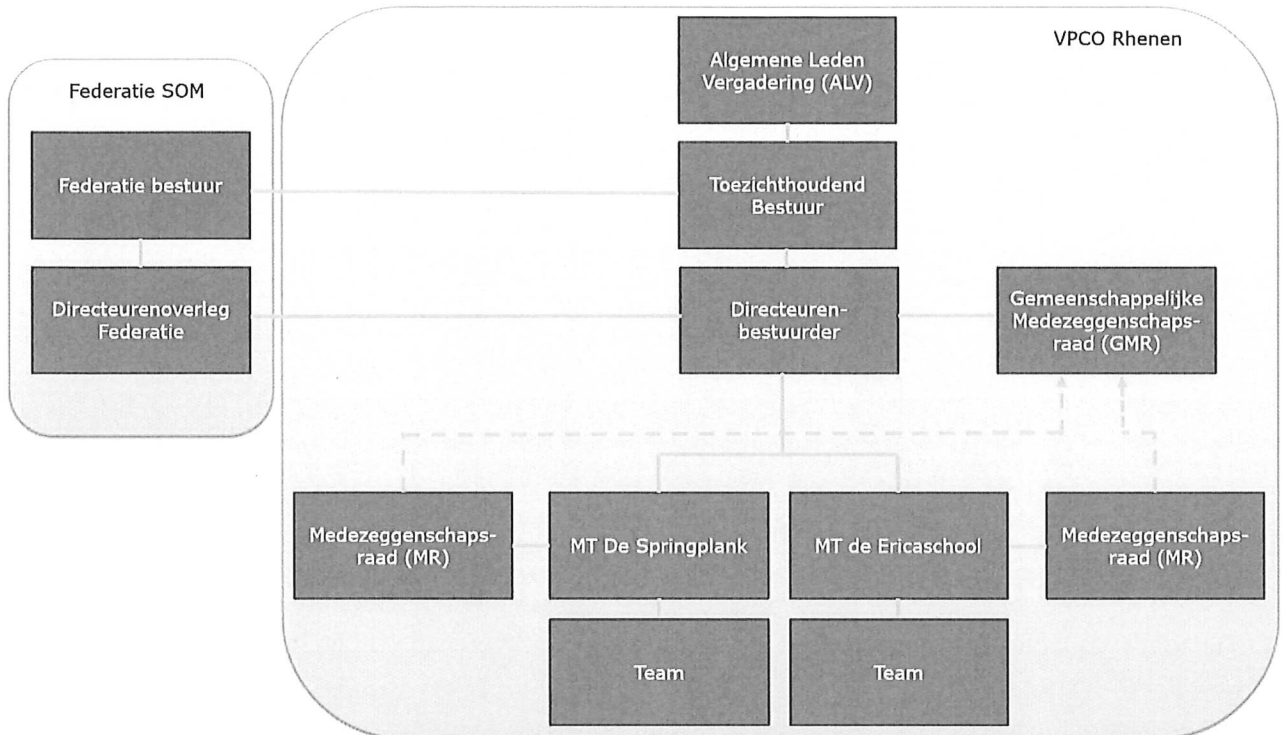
Federatie SOM

Federatie bestuur

Directeurenoverleg Federatie

VPCO Rhenen

Algemene Leden Vergadering (ALV)

Toezichthoudend Bestuur

Directeuren-bestuurder

Gemeenschappelijke Medezeggenschaps-raad (GMR)

Medezeggenschaps-raad (MR)

MT De Springplank

MT de Ericaschool

Medezeggenschaps-raad (MR)

Team

Team